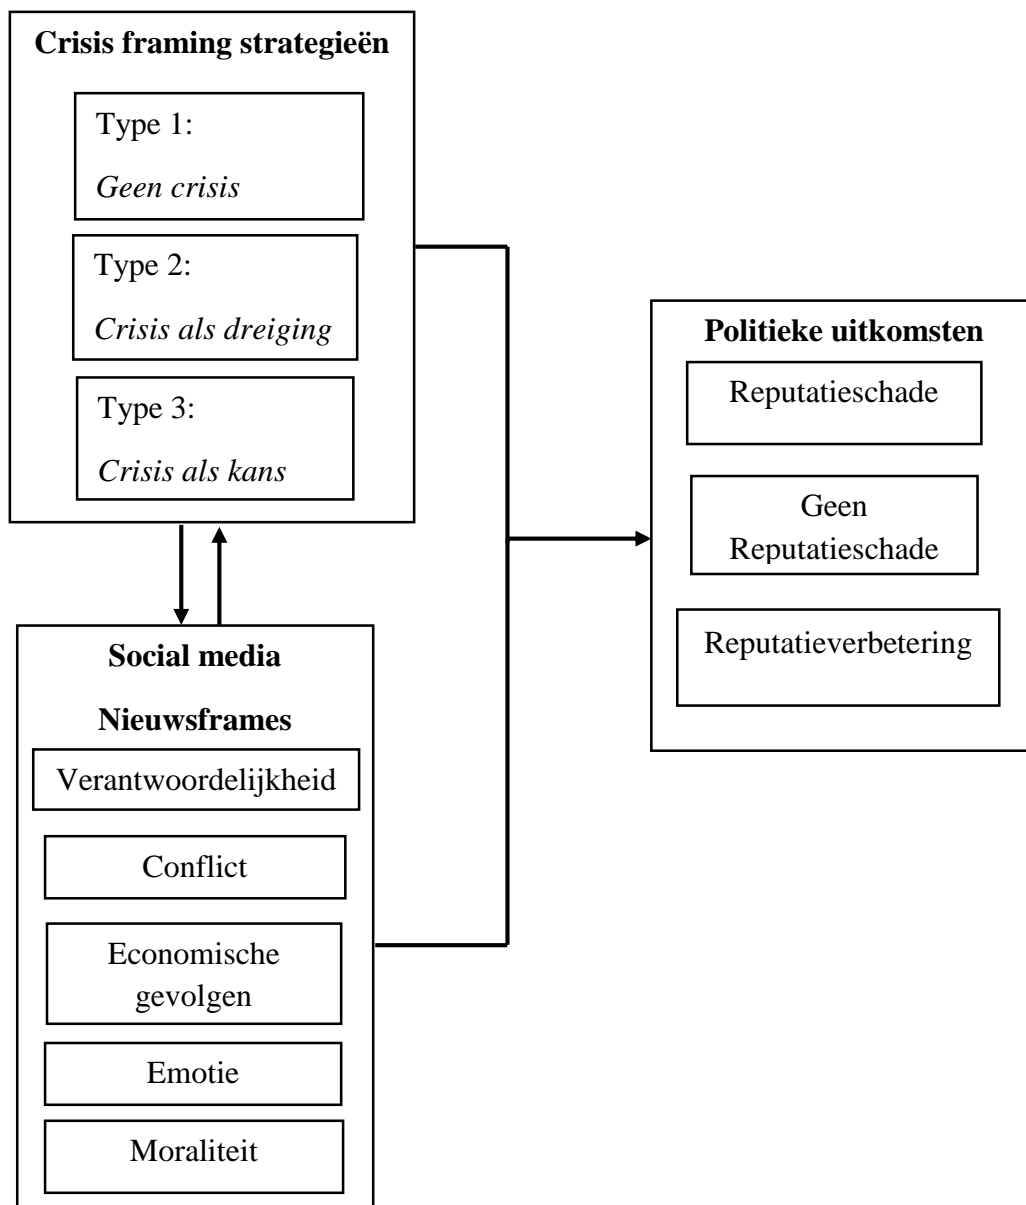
**Crisis framing strategieën**

Type 1:
*Geen crisis*

Type 2:
*Crisis als dreiging*

Type 3:
*Crisis als kans*

**Social media**

**Nieuwsframes**

Verantwoordelijkheid

Conflict

Economische gevolgen

Emotie

Moraliteit

**Politieke uitkomsten**

Reputatieschade

Geen Reputatieschade

Reputatieverbetering